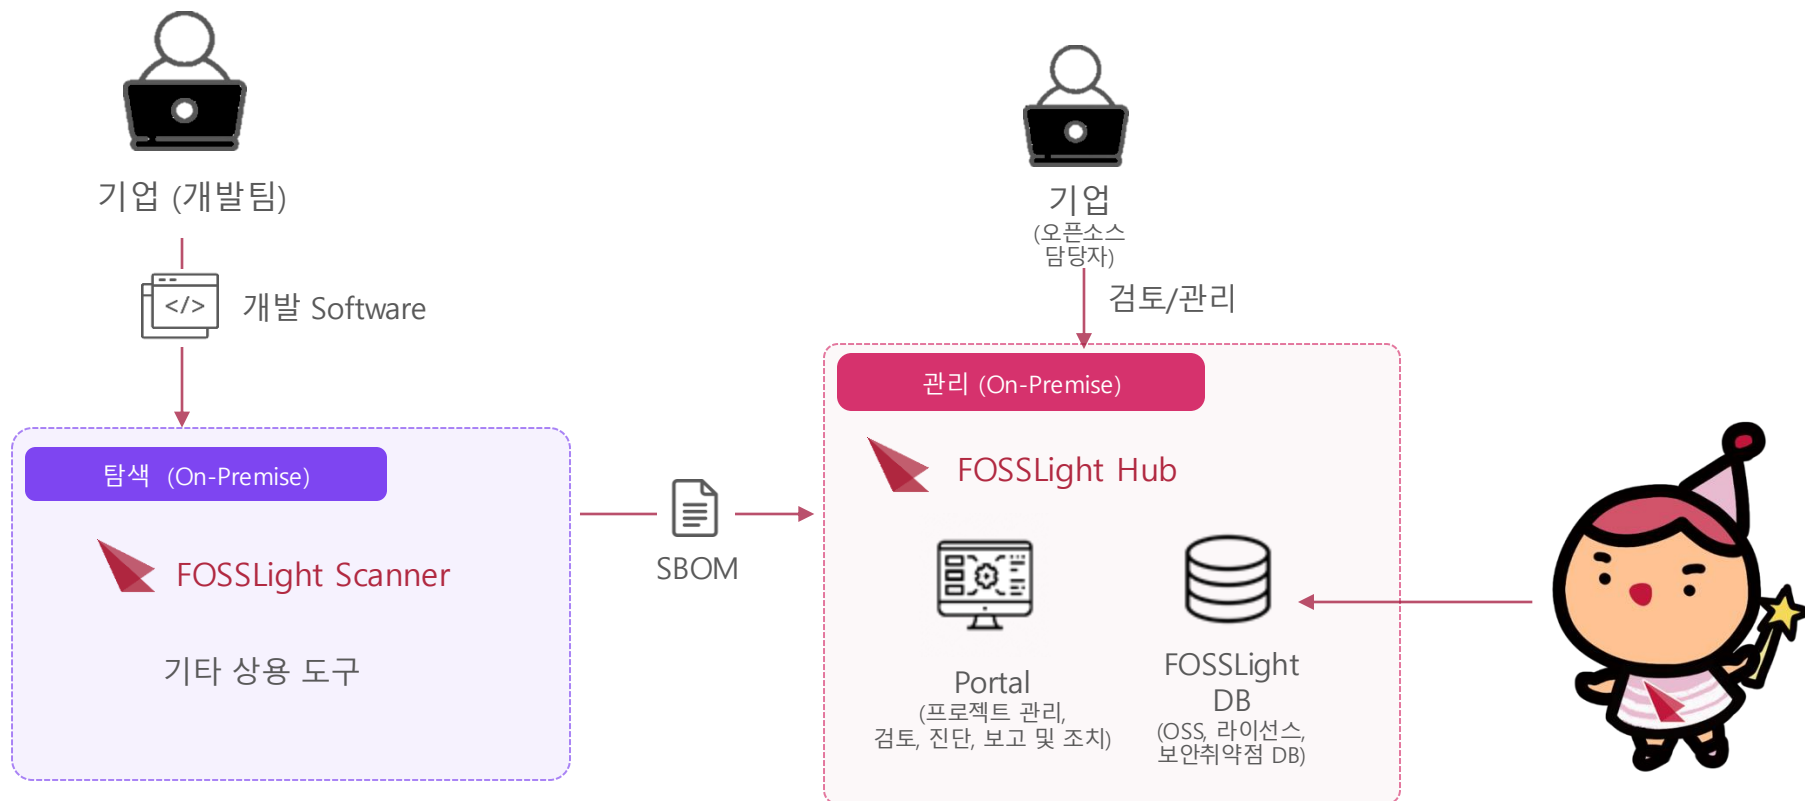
기업 (개발팀)

</>

개발 Software

탐색 (On-Premise)

FOSSLight Scanner

기타 상용 도구

SBOM

기업
(오픈소스 담당자)

검토/관리

관리 (On-Premise)

FOSSLight Hub

Portal
(프로젝트 관리, 검토, 진단, 보고 및 조치)

FOSSLight DB
(OSS, 라이선스, 보안취약점 DB)